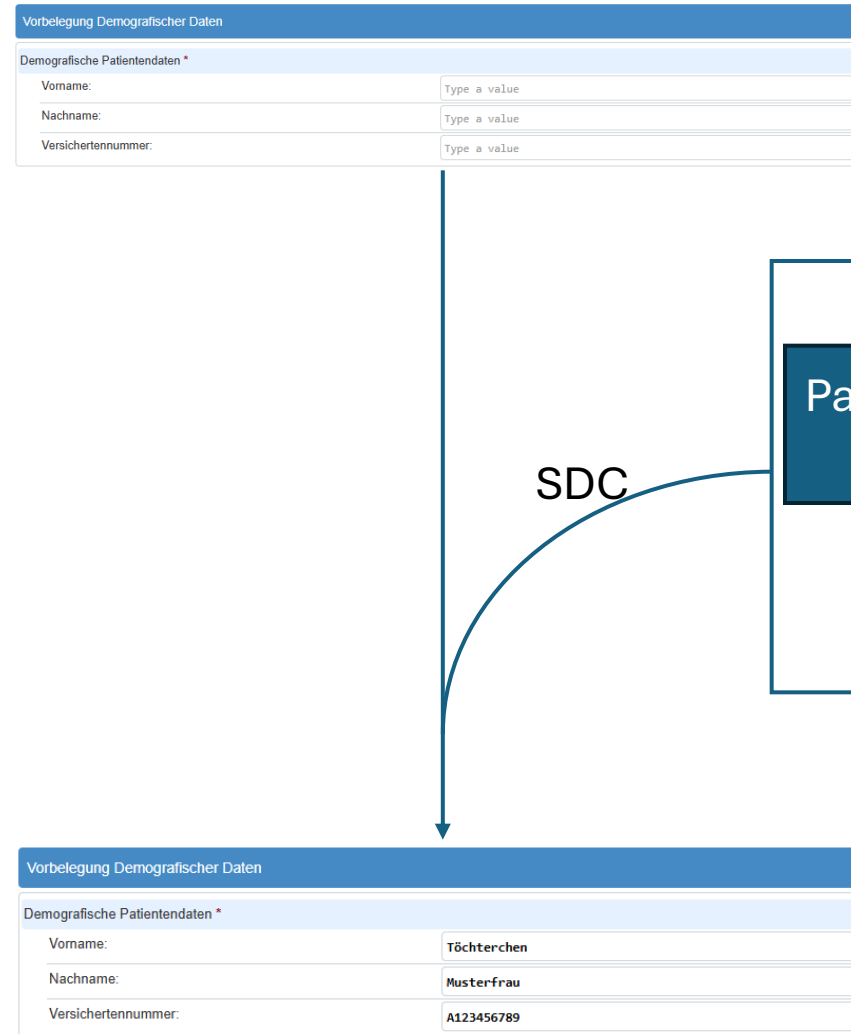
Vorbelegung Demografischer Daten

Demografische Patientendaten *

Vorname: Type a value

Nachname: Type a value

Versichertennummer: Type a value

SDC

Pa

Vorbelegung Demografischer Daten

Demografische Patientendaten *

Vorname: Töchterchen

Nachname: Musterfrau

Versichertennummer: A123456789